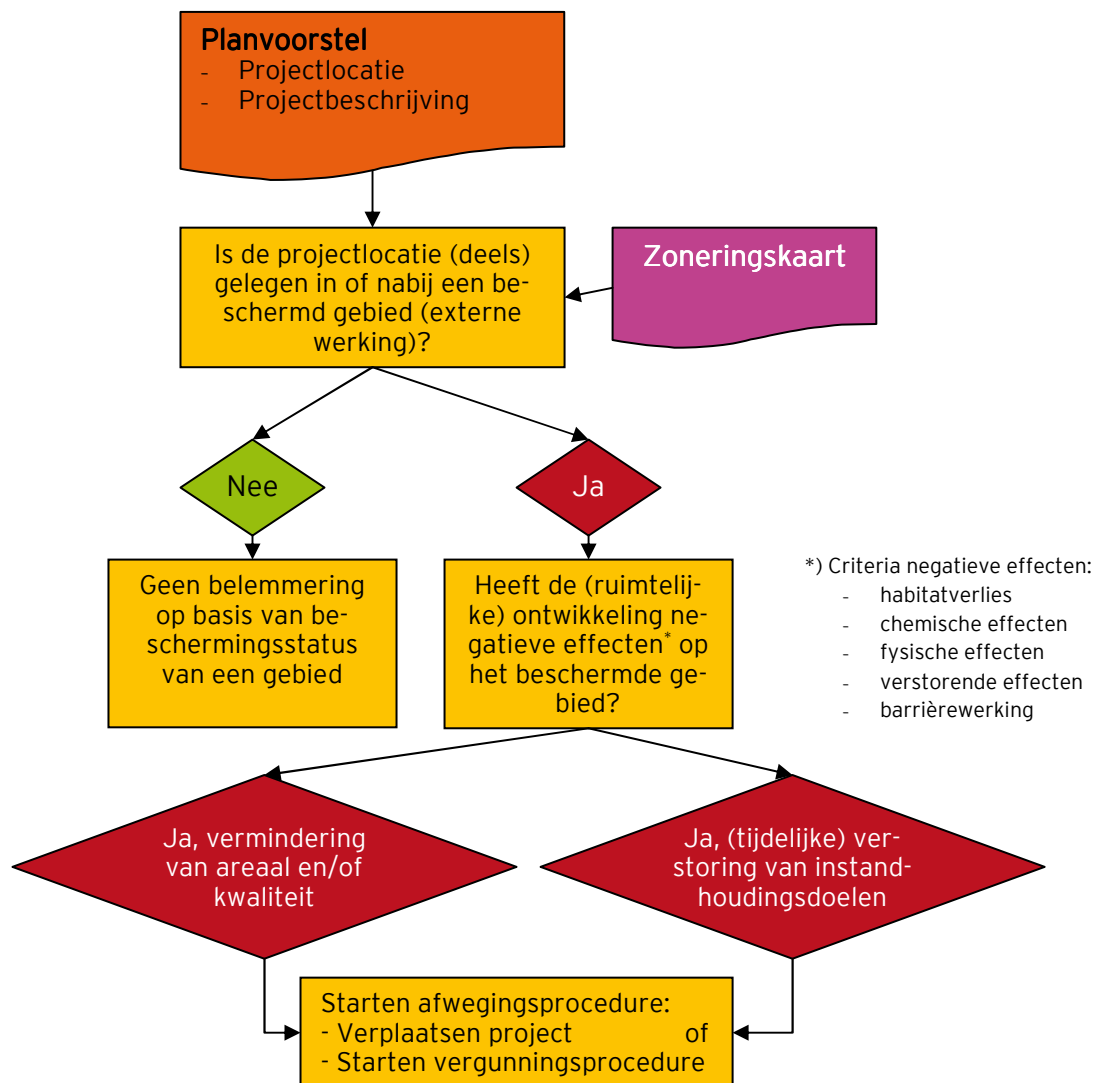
Planvoorstel
- Projectlocatie
- Projectbeschrijving

Is de projectlocatie (deels) gelegen in of nabij een beschermd gebied (externe werking)?

Zoneringskaart

Nee

Ja

Geen belemmering op basis van beschermingsstatus van een gebied

Heeft de (ruimtelijke) ontwikkeling negatieve effecten* op het beschermde gebied?

*) Criteria negatieve effecten:
- habitatverlies
- chemische effecten
- fysische effecten
- verstorende effecten
- barrièrewerking

Ja, vermindering van areaal en/of kwaliteit

Ja, (tijdelijke) verstoring van instandhoudingsdoelen

Starten afwegingsprocedure:
- Verplaatsen project of
- Starten vergunningsprocedure